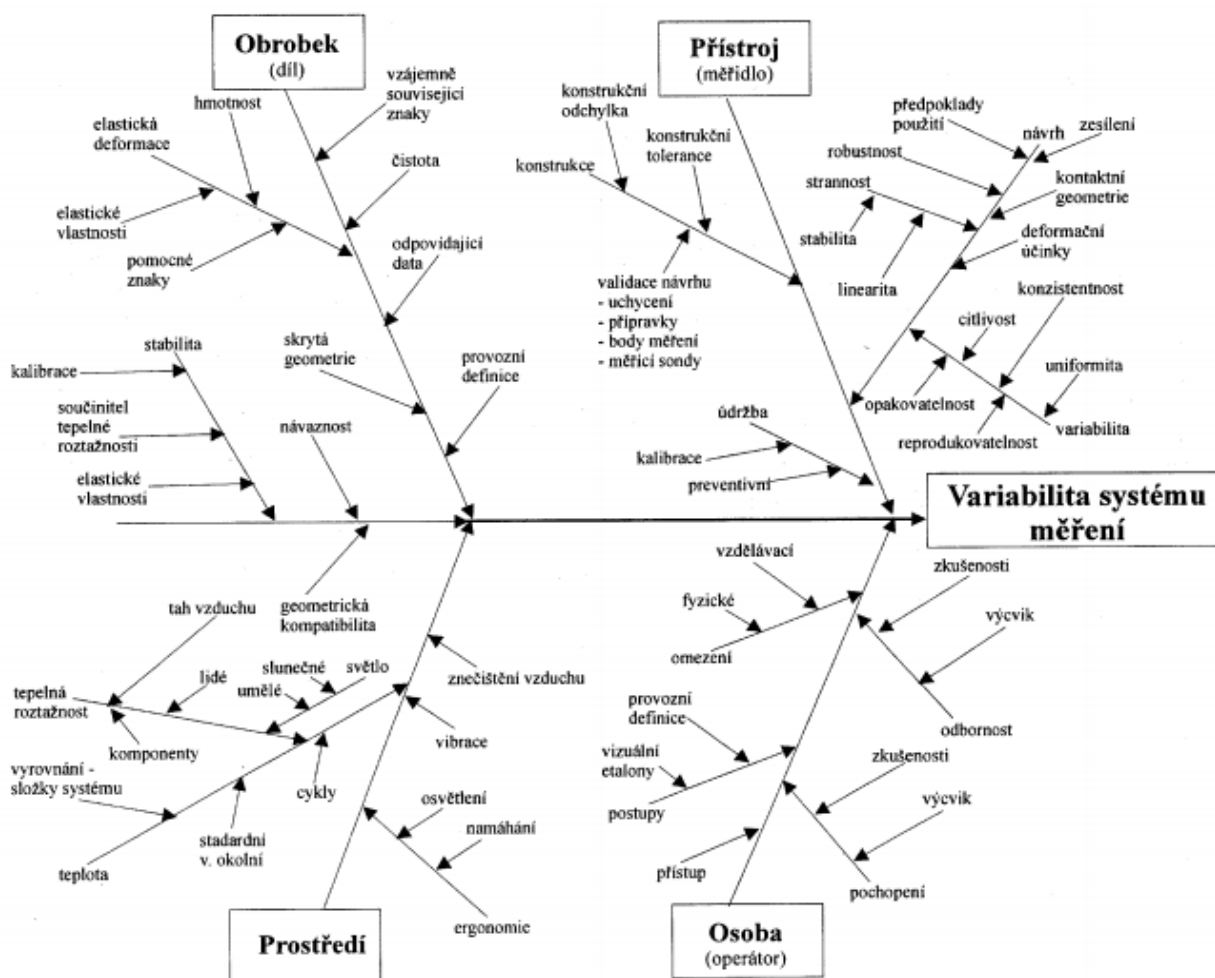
Obrobek
(díl)

hmotnost

vzájemně související znaky

elastická deformace

čistota

elastické vlastnosti

pomocné znaky

odpovídající data

stabilita

kalibrace

skrytá geometrie

provozní definice

součinitel tepelné roztažnosti

návaznost

elastické vlastnosti

Přístroj
(měřidlo)

konstrukční odchylka

konstrukční tolerance

konstrukce

validace návrhu
- uchycení
- přípravky
- body měření
- měřicí sondy

předpoklady použití

návrh

zesílení

robustnost

kontaktní geometrie

strannost

stabilita

deformační účinky

linearita

konzistentnost

citlivost

uniformita

opakovatelnost

reprodukovatelnost

variabilita

údržba

kalibrace

preventivní

Variabilita systému měření

geometrická kompatibilita

tah vzduchu

lidé

sluneční

světlo

umělé

znečištění vzduchu

tepelná roztažnost

komponenty

vibrace

cykly

vyrovnání - složky systému

stadardní v. okolní

osvětlení

namáhání

teplota

ergonomie

Prostředí

vzdělávací

zkušenosti

fyzické

výcvik

omezení

odbornost

provozní definice

vizuální etalony

zkušenosti

postupy

výcvik

přístup

pochopení

Osoba
(operátor)